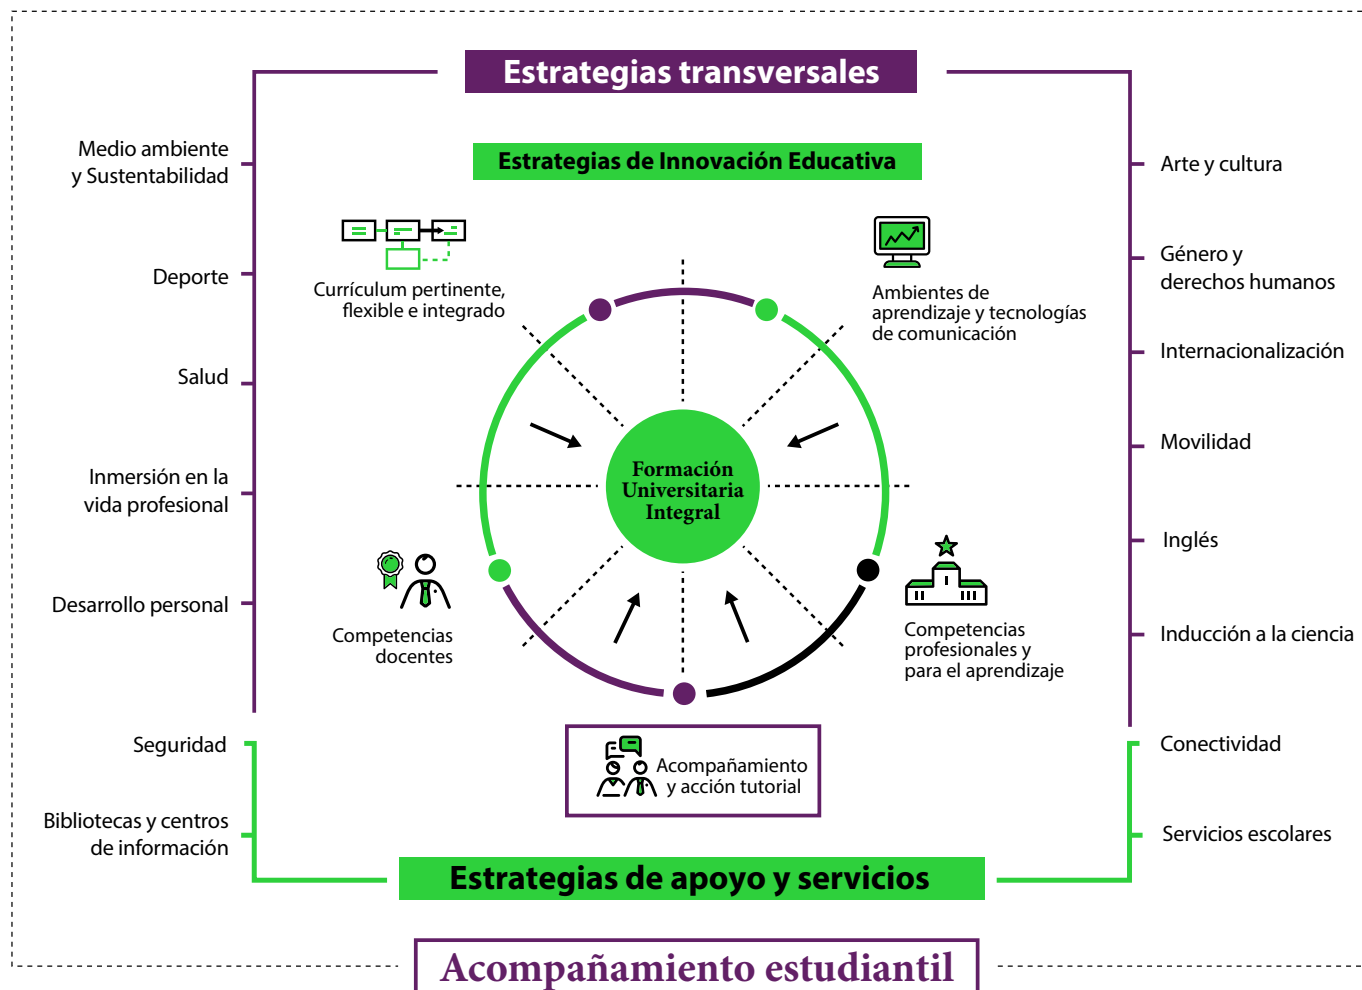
Estrategias transversales

Estrategias de Innovación Educativa

Medio ambiente y Sustentabilidad

Deporte

Salud

Inmersión en la vida profesional

Desarrollo personal

Arte y cultura

Género y derechos humanos

Internacionalización

Movilidad

Inglés

Inducción a la ciencia

Currículum pertinente, flexible e integrado

Ambientes de aprendizaje y tecnologías de comunicación

Formación Universitaria Integral

Competencias docentes

Competencias profesionales y para el aprendizaje

Acompañamiento y acción tutorial

Seguridad

Bibliotecas y centros de información

Conectividad

Servicios escolares

Estrategias de apoyo y servicios

Acompañamiento estudiantil